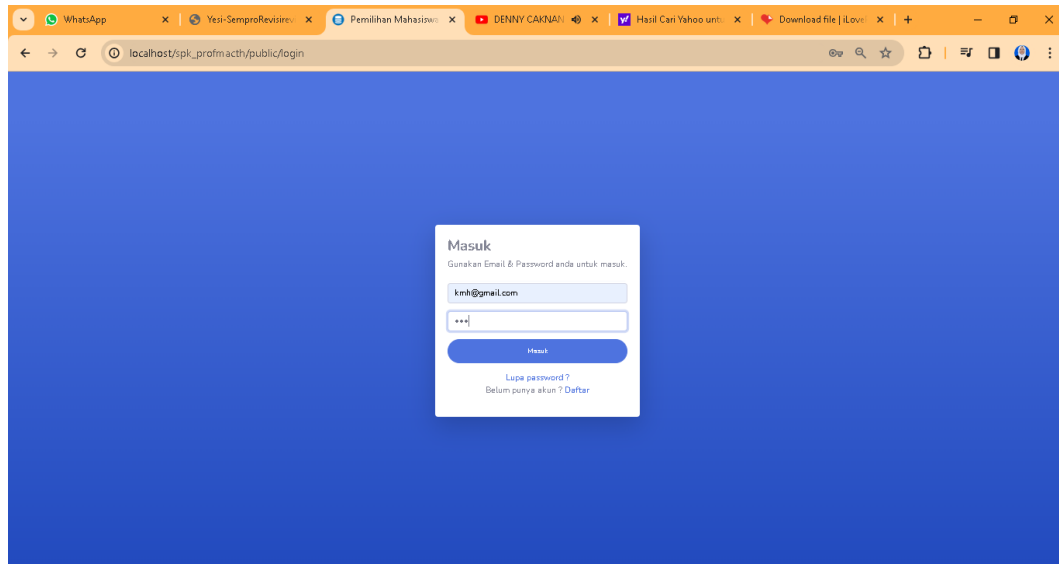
WhatsApp
Yesi-SemproRevisirev
Pemilihan Mahasisw
DENNY CAKNAN
Hasil Cari Yahoo unt
Download file | iLove
localhost/spk_profmacth/public/login

Masuk
Gunakan Email & Password anda untuk masuk.
kmh@gmail.com
•••
Masuk
Lupa password ?
Belum punya akun ? Daftar